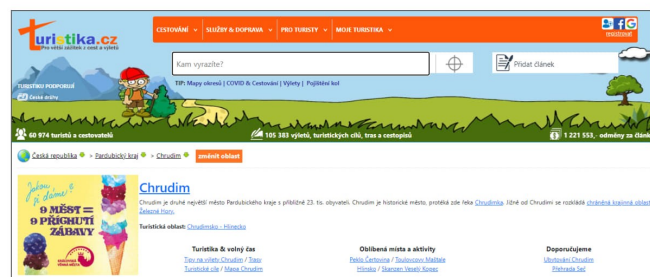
turistika.cz
Pro větší zážitek z cest a výletů

CESTOVÁNÍ ∨ SLUŽBY & DOPRAVA ∨ PRO TURISTY ∨ MOJE TURISTIKA ∨

registrovat

TURISTIKU PODPORUJÍ
České dráhy

Kam vyrazíte?

Přidat článek

TIP: Mapy okresů | COVID & Cestování | Výlety | Pojištění kol

60 974 turistů a cestovatelů

105 383 výletů, turistických cílů, tras a cestopisů

1 221 553, odměny za článk

Česká republika > Pardubický kraj > Chrudim zmenit oblast

Jako ji dáme?
9 MĚST = 9 PŘÍCHUTÍ ZÁBAVY

Chrudim

Chrudim je druhé největší město Pardubického kraje s přibližně 23. tis. obyvateli. Chrudim je historické město, protéká zde řeka Chrudimka. Jižně od Chrudimi se rozkládá chráněná krajinná oblast Železné hory.

Turistická oblast: Chrudimsko - Hlinecko

Turistika & volný čas
Tipy na výlety Chrudim / Trasy
Turistické cíle / Mapa Chrudim

Oblíbená místa a aktivity
Peklo Čertovina / Toulovcovy Maštale
Hlinsko / Skanzen Veselý Kopec

Doporučujeme
Ubytování Chrudim
Přehrada Seč